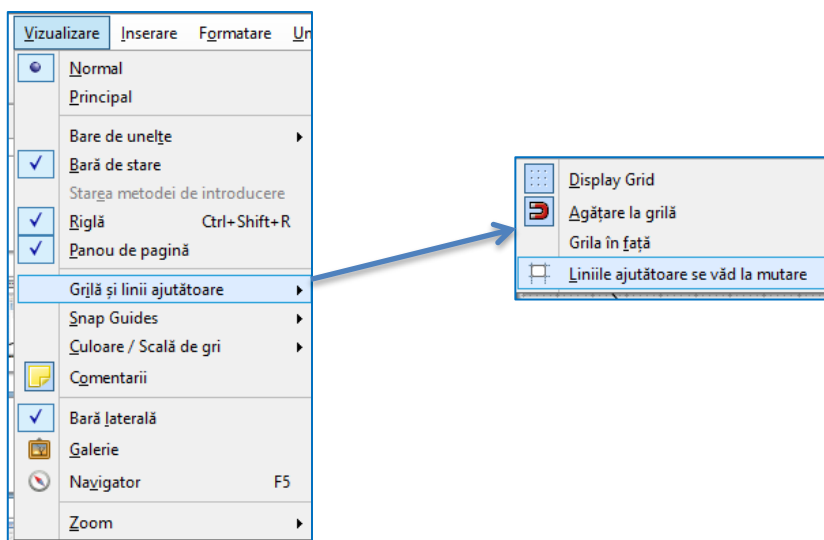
Vizualizare Inserare Formatare Un

Normal
Principal
Bare de unelte
Bară de stare
Starea metodei de introducere
Riglă Ctrl+Shift+R
Panou de pagină
Grilă și linii ajutătoare
Snap Guides
Culoare / Scală de gri
Comentarii
Bară laterală
Galerie
Navigator F5
Zoom

Display Grid
Agățare la grilă
Grila în față
Liniile ajutătoare se văd la mutare